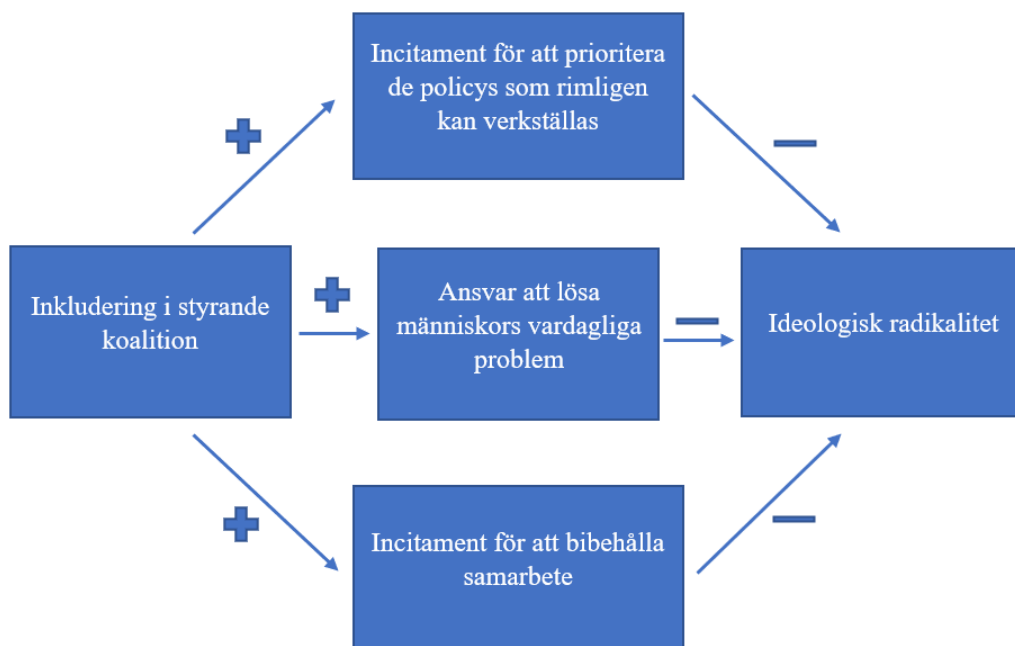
Inkludering i styrande koalition

+

Incitament för att prioritera de policys som rimligen kan verkställas

−

+

Ansvar att lösa människors vardagliga problem

−

+

Incitament för att bibehålla samarbete

−

Ideologisk radikalitet